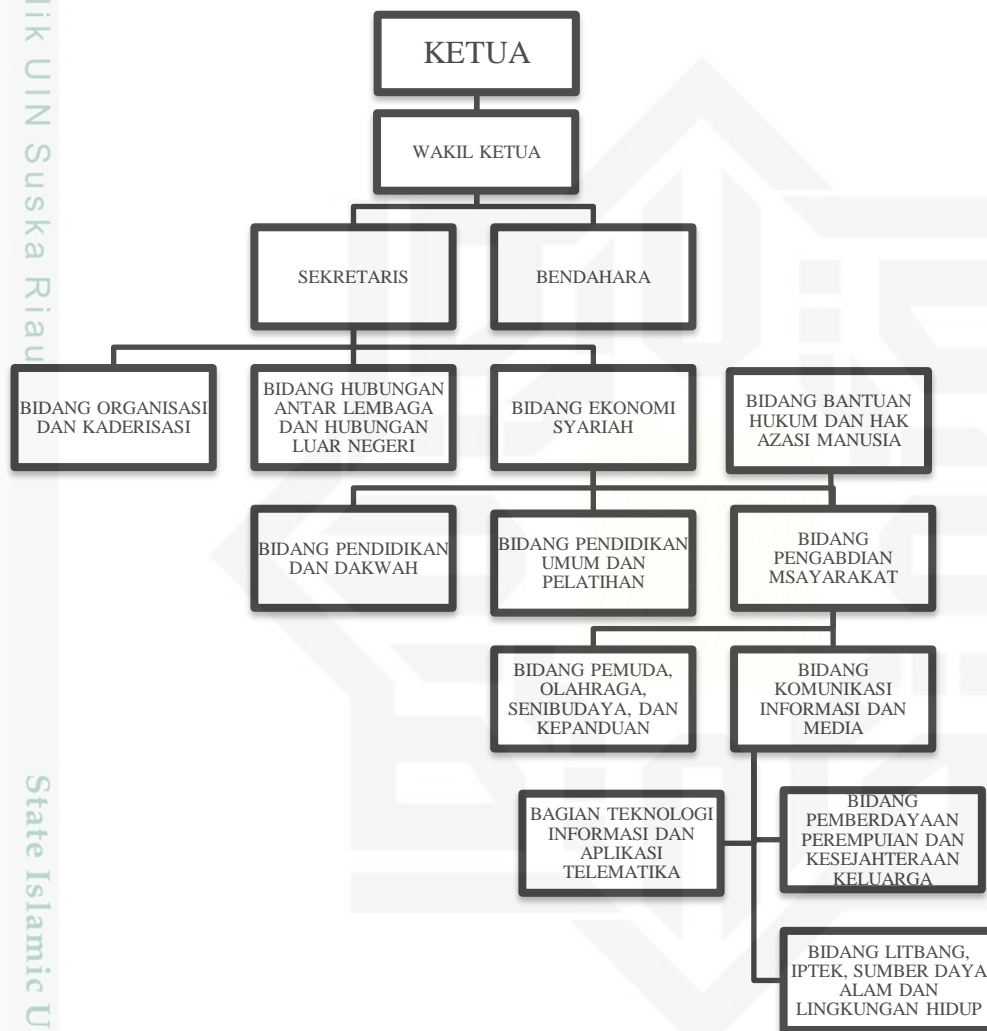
lik UIN Suska Riau

State Islamic U

KETUA

WAKIL KETUA

SEKRETARIS

BENDAHARA

BIDANG ORGANISASI DAN KADERISASI

BIDANG HUBUNGAN ANTAR LEMBAGA DAN HUBUNGAN LUAR NEGERI

BIDANG EKONOMI SYARIAH

BIDANG BANTUAN HUKUM DAN HAK AZASI MANUSIA

BIDANG PENDIDIKAN DAN DAKWAH

BIDANG PENDIDIKAN UMUM DAN PELATIHAN

BIDANG PENGABDIAN MSAYARAKAT

BIDANG PEMUDA, OLAHRAGA, SENIBUDAYA, DAN KEPANDUAN

BIDANG KOMUNIKASI INFORMASI DAN MEDIA

BAGIAN TEKNOLOGI INFORMASI DAN APLIKASI TELEMATIKA

BIDANG PEMBERDAYAAN PEREMPUIAN DAN KESEJAHTERAAN KELUARGA

BIDANG LITBANG, IPTEK, SUMBER DAYA ALAM DAN LINGKUNGAN HIDUP